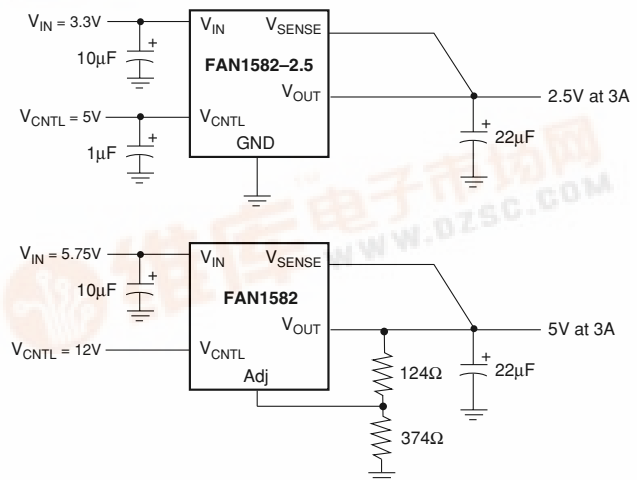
$V_{IN}$ = 3.3V
10µF
+
$V_{IN}$
$V_{SENSE}$
FAN1582–2.5
$V_{OUT}$
2.5V at 3A
$V_{CNTL}$ = 5V
1µF
+
$V_{CNTL}$
GND
+
22µF

$V_{IN}$ = 5.75V
10µF
+
$V_{IN}$
$V_{SENSE}$
FAN1582
$V_{OUT}$
5V at 3A
$V_{CNTL}$ = 12V
$V_{CNTL}$
Adj
124Ω
+
22µF
374Ω

WWW.DZSC.COM